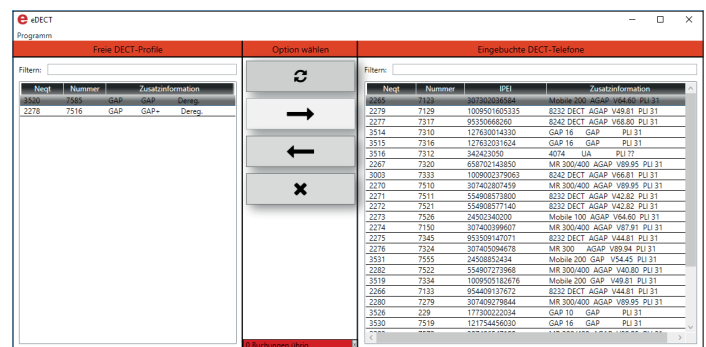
eDECT

Programm

Freie DECT-Profile

Filtern:

| Neqt | Nummer | Zusatzinformation |
|---|---|---|
| 3520 | 7585 | GAP GAP Dereg. |
| 2278 | 7516 | GAP GAP+ Dereg. |

Option wählen

Eingebuchte DECT-Telefone

Filtern:

| Neqt | Nummer | IPEI | Zusatzinformation |
|---|---|---|---|
| 2265 | 7123 | 307302036584 | Mobile 200 AGAP V64.60 PLI 31 |
| 2279 | 7129 | 1009501605335 | 8232 DECT AGAP V49.81 PLI 31 |
| 2277 | 7317 | 95350668260 | 8242 DECT AGAP V68.80 PLI 31 |
| 3514 | 7310 | 127630014330 | GAP 16 GAP PLI 31 |
| 3515 | 7316 | 127632031624 | GAP 16 GAP PLI 31 |
| 3516 | 7312 | 342423050 | 4074 UA PLI ?? |
| 2267 | 7320 | 658702143850 | MR 300/400 AGAP V89.95 PLI 31 |
| 3003 | 7333 | 1009002379063 | 8242 DECT AGAP V66.81 PLI 31 |
| 2270 | 7510 | 307402807459 | MR 300/400 AGAP V89.95 PLI 31 |
| 2271 | 7511 | 554908573800 | 8232 DECT AGAP V42.82 PLI 31 |
| 2272 | 7521 | 554908577140 | 8232 DECT AGAP V42.82 PLI 31 |
| 2273 | 7526 | 24502340200 | Mobile 100 AGAP V64.60 PLI 31 |
| 2274 | 7150 | 307400399607 | MR 300/400 AGAP V87.91 PLI 31 |
| 2275 | 7345 | 953509147071 | 8232 DECT AGAP V44.81 PLI 31 |
| 2276 | 7324 | 307405094678 | MR 300 AGAP V89.94 PLI 31 |
| 3531 | 7555 | 24508852434 | Mobile 200 GAP V54.45 PLI 31 |
| 2282 | 7522 | 554907273968 | MR 300/400 AGAP V40.80 PLI 31 |
| 3519 | 7334 | 1009505182676 | Mobile 200 AGAP V49.81 PLI 31 |
| 2266 | 7133 | 954409137672 | 8232 DECT AGAP V44.81 PLI 31 |
| 2280 | 7279 | 307409279844 | MR 300/400 AGAP V89.95 PLI 31 |
| 3526 | 229 | 177300222034 | GAP 10 GAP PLI 31 |
| 3530 | 7519 | 121754456030 | GAP 16 GAP PLI 31 |

0 Buchungen übrig